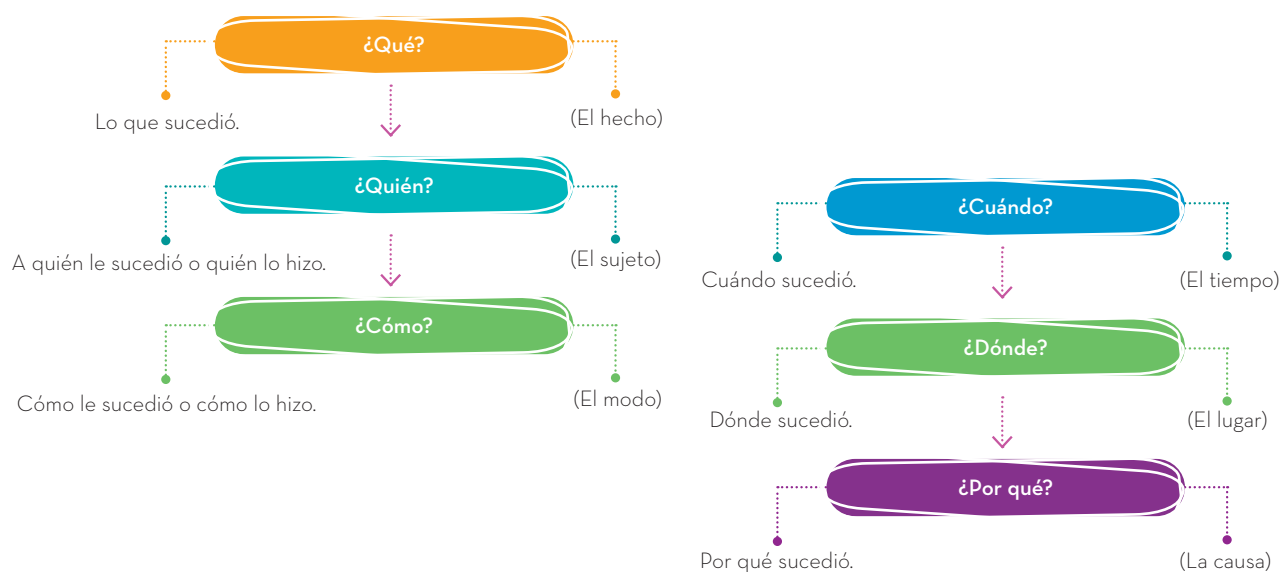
¿Qué?

Lo que sucedió.

(El hecho)

¿Quién?

A quién le sucedió o quién lo hizo.

(El sujeto)

¿Cómo?

Cómo le sucedió o cómo lo hizo.

(El modo)

¿Cuándo?

Cuándo sucedió.

(El tiempo)

¿Dónde?

Dónde sucedió.

(El lugar)

¿Por qué?

Por qué sucedió.

(La causa)